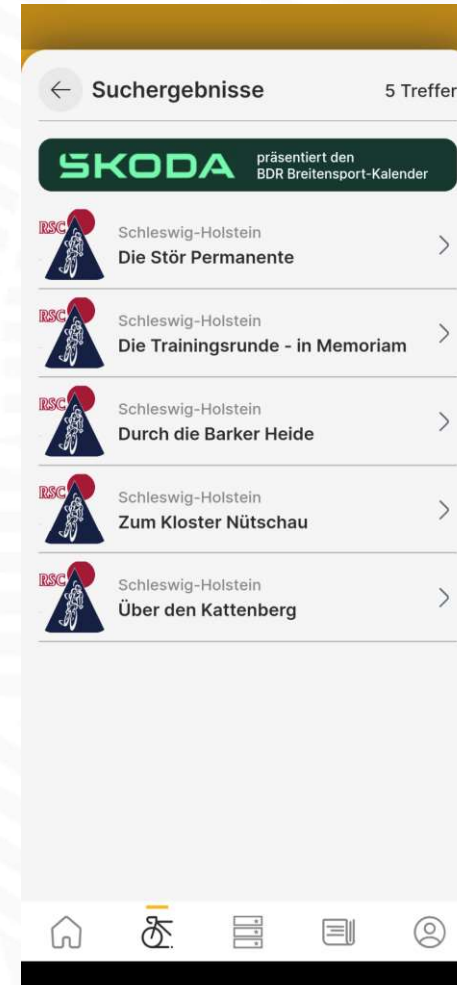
Suchergebnisse

5 Treffer

SKODA präsentiert den BDR Breitensport-Kalender

RSC
Schleswig-Holstein
Die Stör Permanente

RSC
Schleswig-Holstein
Die Trainingsrunde - in Memoriam

RSC
Schleswig-Holstein
Durch die Barker Heide

RSC
Schleswig-Holstein
Zum Kloster Nütschau

RSC
Schleswig-Holstein
Über den Kattenberg